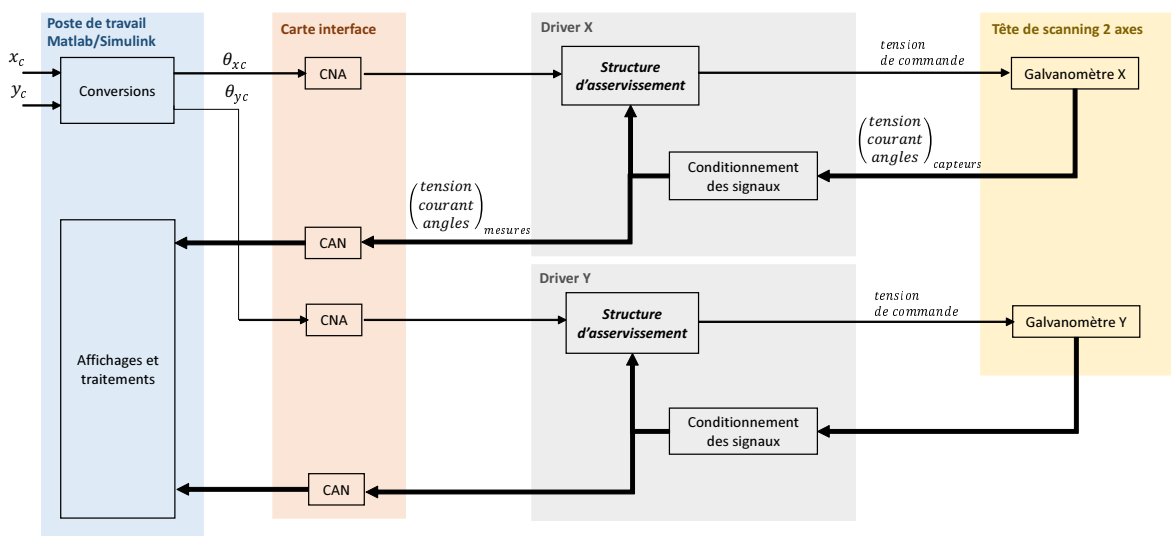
Poste de travail Matlab/Simulink

Carte interface

Driver X

Tête de scanning 2 axes

$x_c$

$y_c$

Conversions

$\theta_{xc}$

$\theta_{yc}$

CNA

Structure d'asservissement

tension de commande

Galvanomètre X

$\begin{pmatrix} tension \\ courant \\ angles \end{pmatrix}_{capteurs}$

Conditionnement des signaux

$\begin{pmatrix} tension \\ courant \\ angles \end{pmatrix}_{mesures}$

CAN

Driver Y

CNA

Structure d'asservissement

tension de commande

Galvanomètre Y

Affichages et traitements

Conditionnement des signaux

CAN